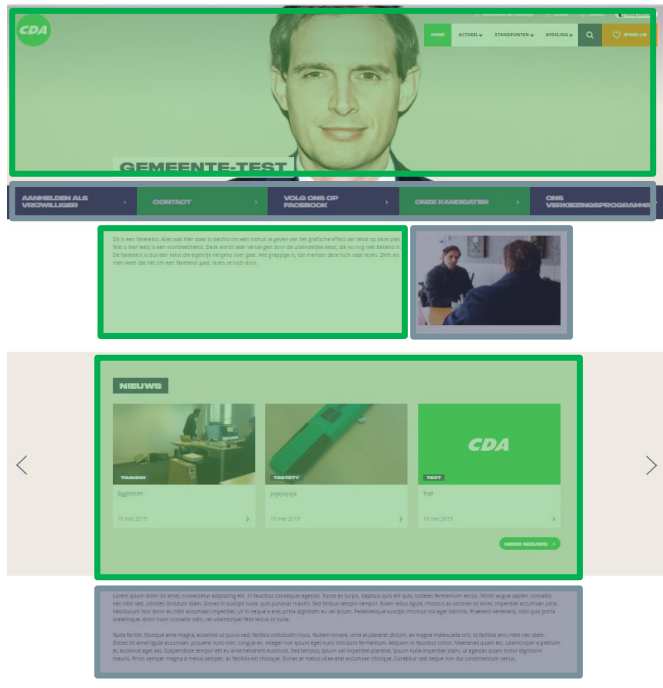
CDA

HOME ACTUEEL STANDPUNTEN AFDELING WORD LID

GEMEENTE-TEST

AANMELDEN ALS VRIJWILLIGER

CONTACT

VOLG ONS OP FACEBOOK

ONZE KANDIDATEN

ONS VERKIEZINGSPROGRAMMA

Dit is een fakeblok: alles wat hier staat is slechts om een indruk te geven van het grafische effect van tekst op deze plek. Wat u hier leest is een voorbeeldtekst. Deze wordt later vervangen door de uiteindelijke tekst, die nu nog niet bekend is. De fakeblok is dus een tekst die eigenlijk nergens over gaat. Het grappige is, dat mensen deze toch vaak lezen. Zelfs als men weet dat het om een fakeblok gaat, lezen ze toch door.

NIEUWS

TAGNEN
Eggmosm
15 mei 2015

TESTETY
yuyuyuy
15 mei 2015

CDA
TEST
Test
15 mei 2015

MEER NIEUWS

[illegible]